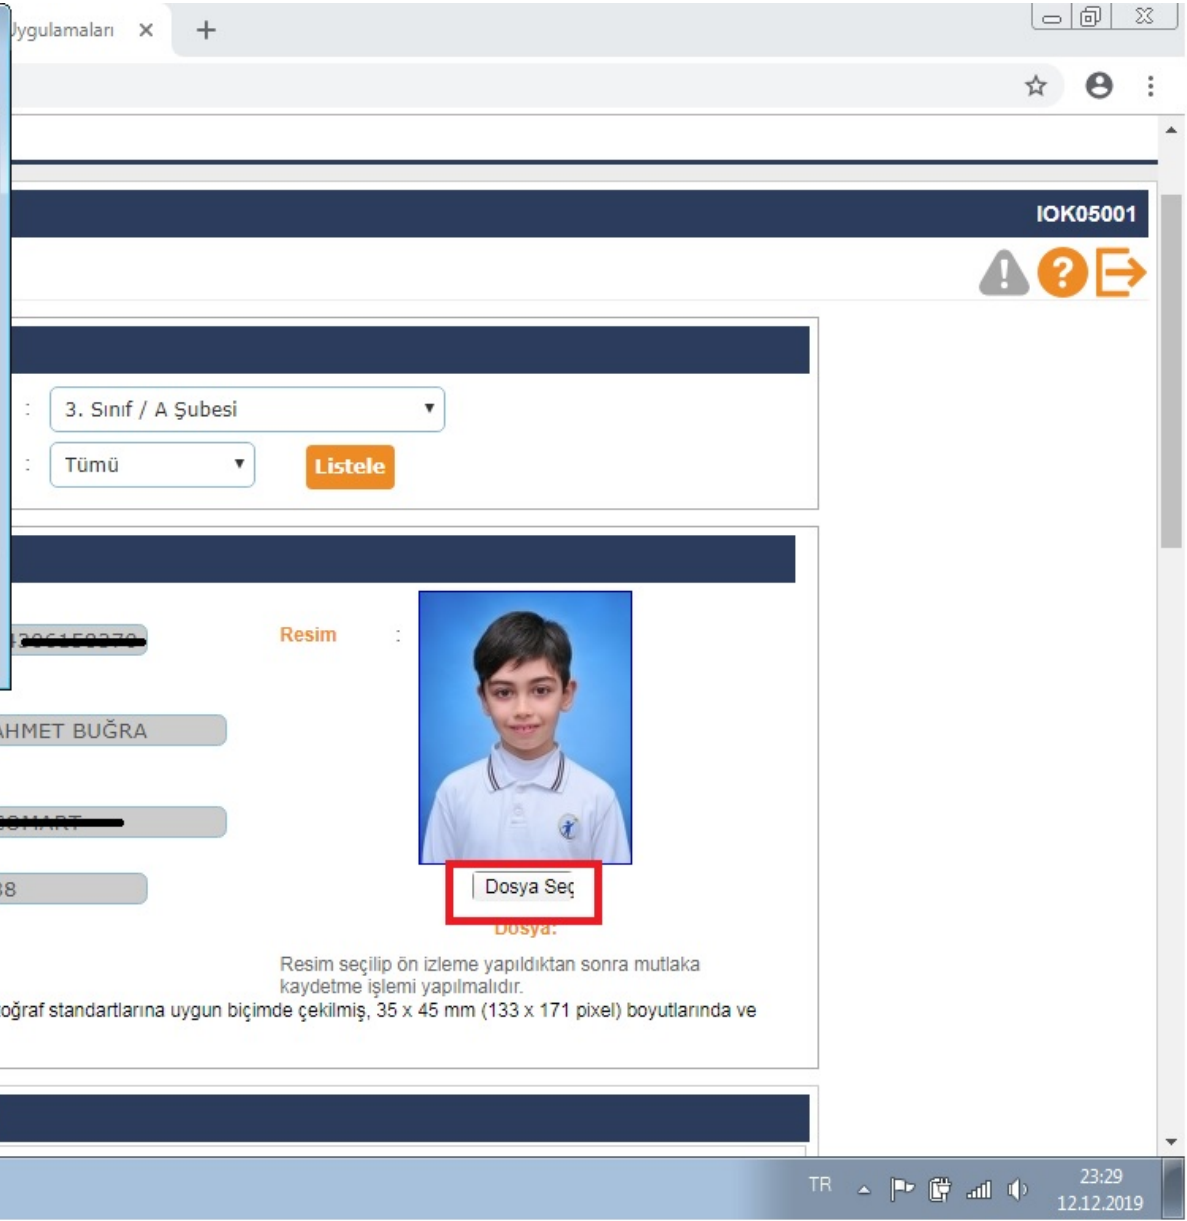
Jygulamaları ×

IOK05001

: 3. Sınıf / A Şubesi

: Tümü Listele

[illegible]

Resim :

AHMET BUĞRA

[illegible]

38

Dosya Seç

Dosya:

Resim seçilip ön izleme yapıldıktan sonra mutlaka kaydetme işlemi yapılmalıdır.

oğraf standartlarına uygun biçimde çekilmiş, 35 x 45 mm (133 x 171 pixel) boyutlarında ve

TR

23:29
12.12.2019